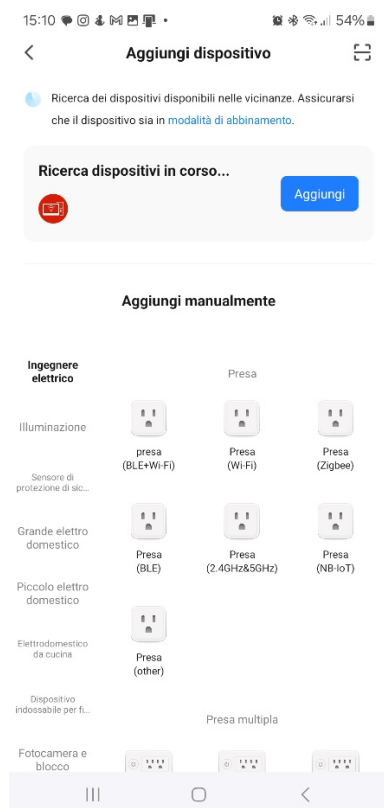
15:10 • 54%

Aggiungi dispositivo

Ricerca dei dispositivi disponibili nelle vicinanze. Assicurarsi che il dispositivo sia in modalità di abbinamento.

Ricerca dispositivi in corso...

Aggiungi

Aggiungi manualmente

Ingegnere elettrico

Illuminazione

Sensore di protezione di sic...

Grande elettro domestico

Piccolo elettro domestico

Elettrodomestico da cucina

Dispositivo indossabile per fu...

Fotocamera e blocco

Presa

presa (BLE+Wi-Fi)

Presa (Wi-Fi)

Presa (Zigbee)

Presa (BLE)

Presa (2.4GHz&5GHz)

Presa (NB-IoT)

Presa (other)

Presa multipla